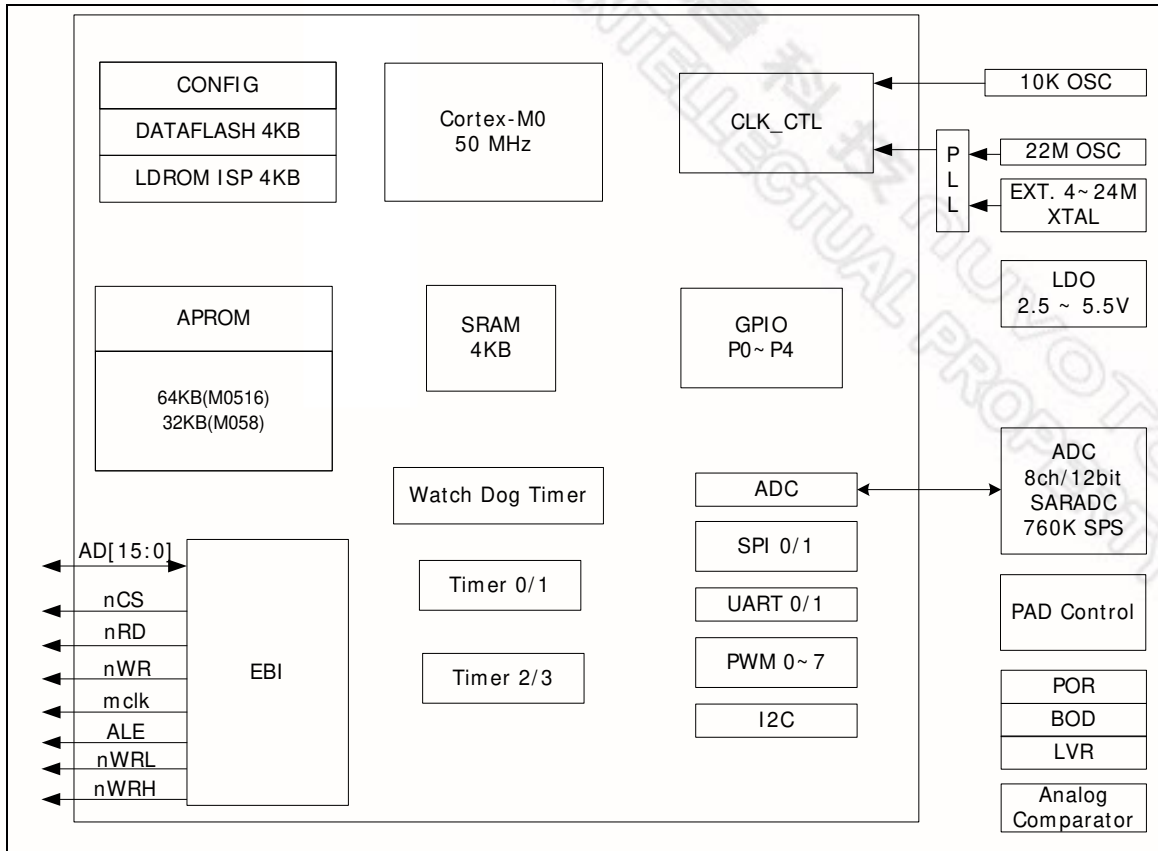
CONFIG
DATAFLASH 4KB
LDROM ISP 4KB

Cortex-M0
50 MHz

CLK_CTL

10K OSC

P
L
L

22M OSC

EXT. 4~24M
XTAL

LDO
2.5 ~ 5.5V

APROM
64KB(M0516)
32KB(M058)

SRAM
4KB

GPIO
P0~P4

ADC
8ch/12bit
SARADC
760K SPS

Watch Dog Timer

ADC

SPI 0/1

UART 0/1

PWM 0~7

I2C

Timer 0/1

Timer 2/3

AD[15:0]
nCS
nRD
nWR
mclk
ALE
nWRL
nWRH

EBI

PAD Control

POR
BOD
LVR

Analog
Comparator